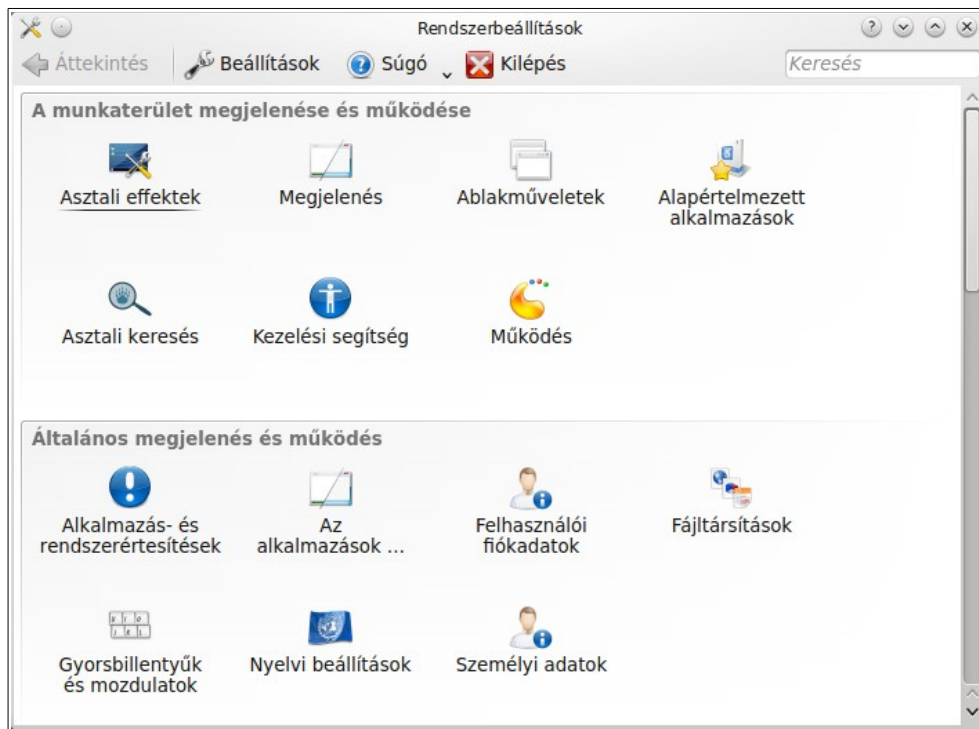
Rendszerbeállítások

Áttekintés Beállítások Súgó Kilépés Keresés

A munkaterület megjelenése és működése

Asztali effektek
Megjelenés
Ablakműveletek
Alapértelmezett alkalmazások
Asztali keresés
Kezelési segítség
Működés

Általános megjelenés és működés

Alkalmazás- és rendszerértesítések
Az alkalmazások ...
Felhasználói fiókadatok
Fájltársítások
Gyorsbillentyűk és mozdulatok
Nyelvi beállítások
Személyi adatok